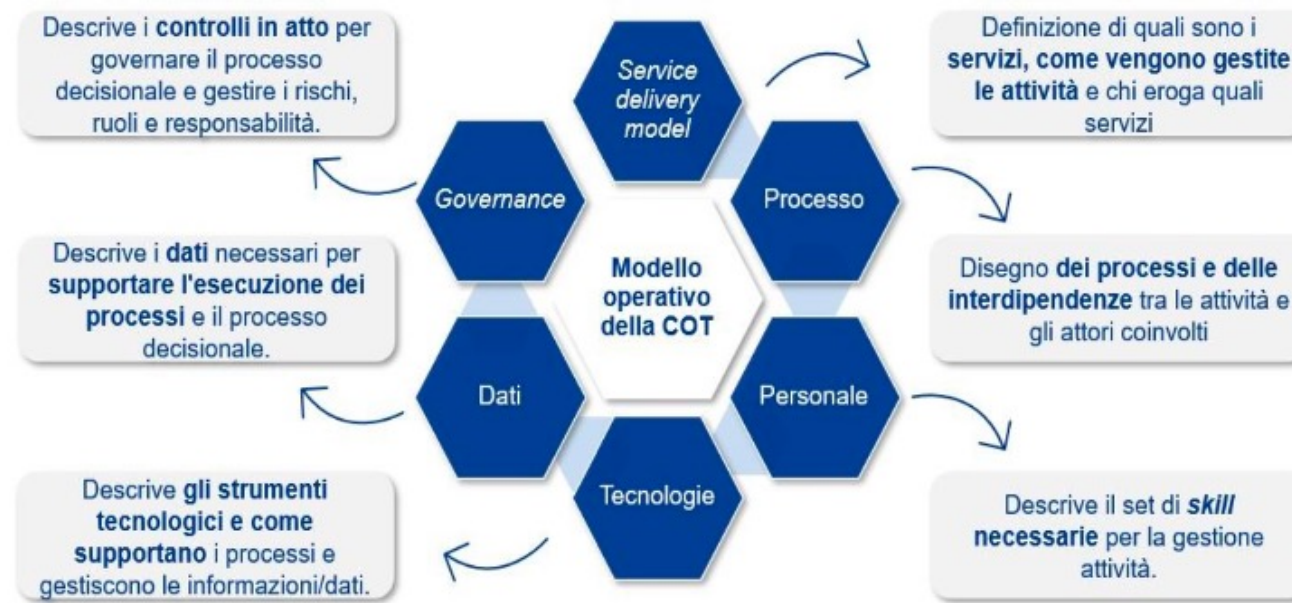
Descrive i controlli in atto per governare il processo decisionale e gestire i rischi, ruoli e responsabilità.

Service delivery model

Definizione di quali sono i servizi, come vengono gestite le attività e chi eroga quali servizi

Governance

Processo

Descrive i dati necessari per supportare l'esecuzione dei processi e il processo decisionale.

Modello operativo della COT

Disegno dei processi e delle interdipendenze tra le attività e gli attori coinvolti

Dati

Personale

Tecnologie

Descrive gli strumenti tecnologici e come supportano i processi e gestiscono le informazioni/dati.

Descrive il set di skill necessarie per la gestione attività.